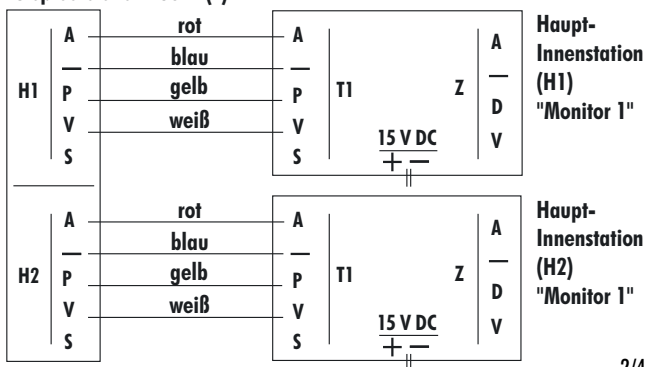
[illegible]

| H1 | A | rot | A | T1 | Z | A | Haupt-Innenstation (H1) "Monitor 1" |
|---|---|---|---|---|---|---|---|
| | — | blau | — | | | — | |
| | P | gelb | P | | | D | |
| | V | weiß | V | | | V | |
| | S | | S | 15 V DC + — | | | |

| H2 | A | rot | A | T1 | Z | A | Haupt-Innenstation (H2) "Monitor 1" |
|---|---|---|---|---|---|---|---|
| | — | blau | — | | | — | |
| | P | gelb | P | | | D | |
| | V | weiß | V | | | V | |
| | S | | S | 15 V DC + — | | | |

2/4